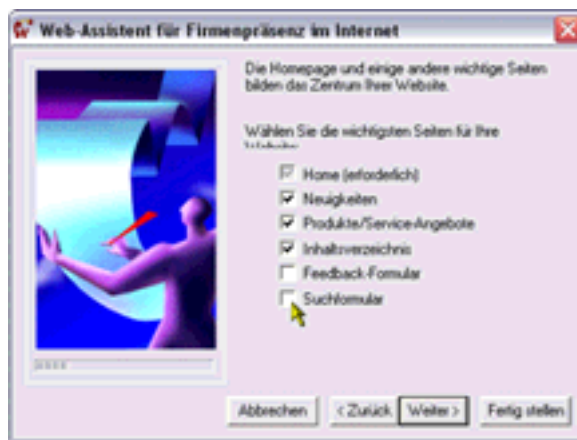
Web-Assistent für Firmenpräsenz im Internet

Die Homepage und einige andere wichtige Seiten bilden das Zentrum Ihrer Website.

Wählen Sie die wichtigsten Seiten für Ihre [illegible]

Home (erforderlich)
Neuigkeiten
Produkte/Service-Angebote
Inhaltsverzeichnis
Feedback-Formular
Suchformular

Abbrechen
< Zurück
Weiter >
Fertig stellen